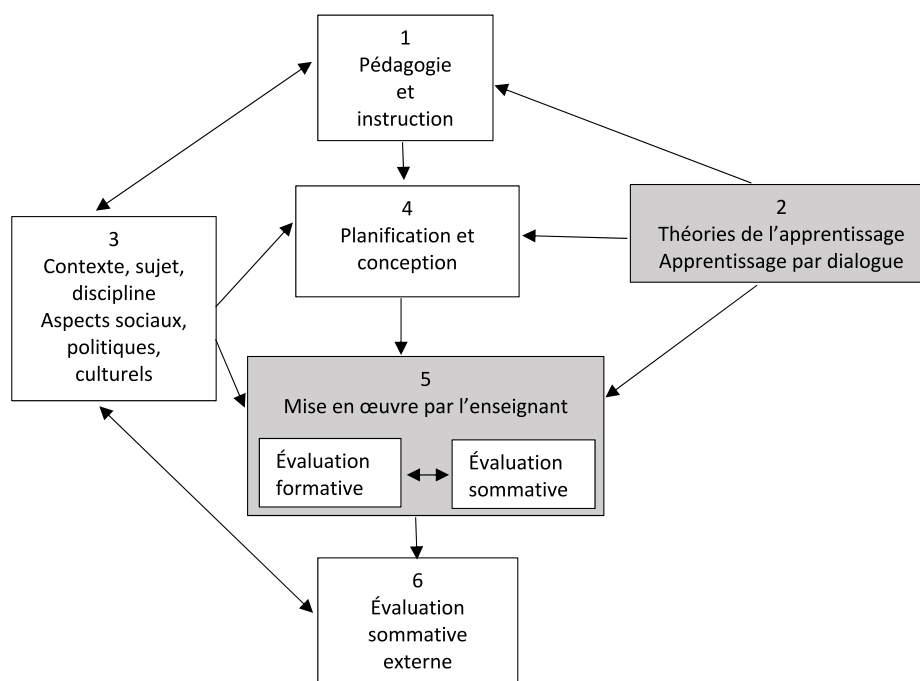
1
Pédagogie
et
instruction

3
Contexte, sujet, discipline
Aspects sociaux, politiques, culturels

4
Planification et conception

2
Théories de l'apprentissage
Apprentissage par dialogue

5
Mise en œuvre par l'enseignant

Évaluation formative

Évaluation sommative

6
Évaluation sommative externe